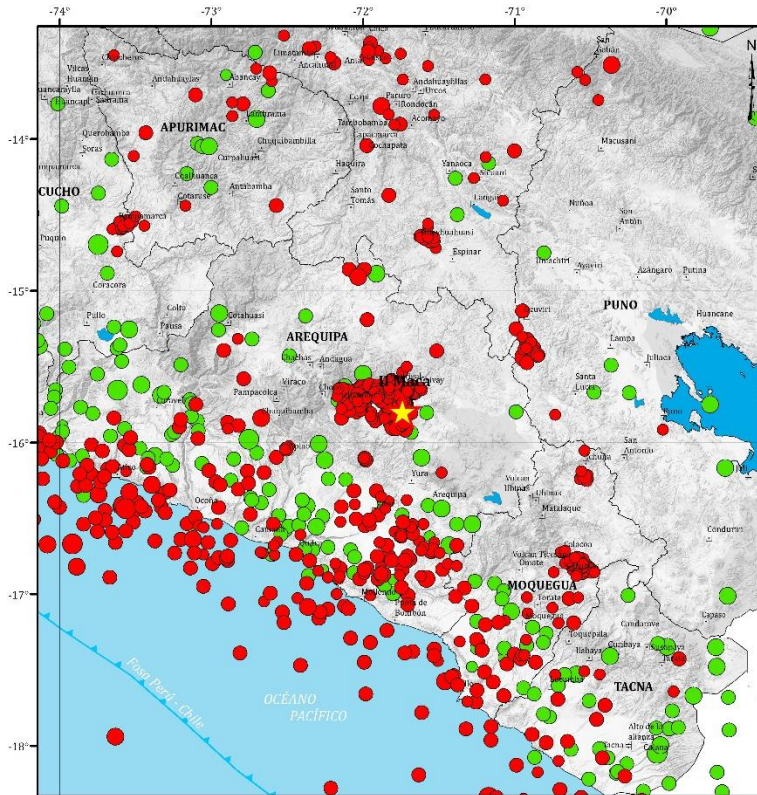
-74°
-73°
-72°
-71°
-70°
N
-14°
-15°
-16°
-17°
-18°
APURIMAC
CUCHO
AREQUIPA
PUNO
MOQUEGUA
TACNA
Abancay
Andahuaylas
Chalhuanca
Antabamba
Cotaruse
Pampamarca
Coracora
Pausa
Cotahuasi
Chachas
Andagua
Viraco
Pampacolca
Chuquibamba
Ocoña
Camaná
Mollendo
Yura
Arequipa
El Misti
Espinar
Santo Tomás
Haquira
Yanaoca
Macusani
Ñuñoa
Ayaviri
Azángaro
Putina
Huancane
Lampa
Juliaca
Santa Lucía
Puno
San Antonio
Ilave
Matalaque
Omate
Torata
Moquegua
Ilo
Toquepala
Candarave
Tarata
Tacna
Capaso
Condurani
Puquio
Fosa Perú - Chile
OCÉANO PACÍFICO